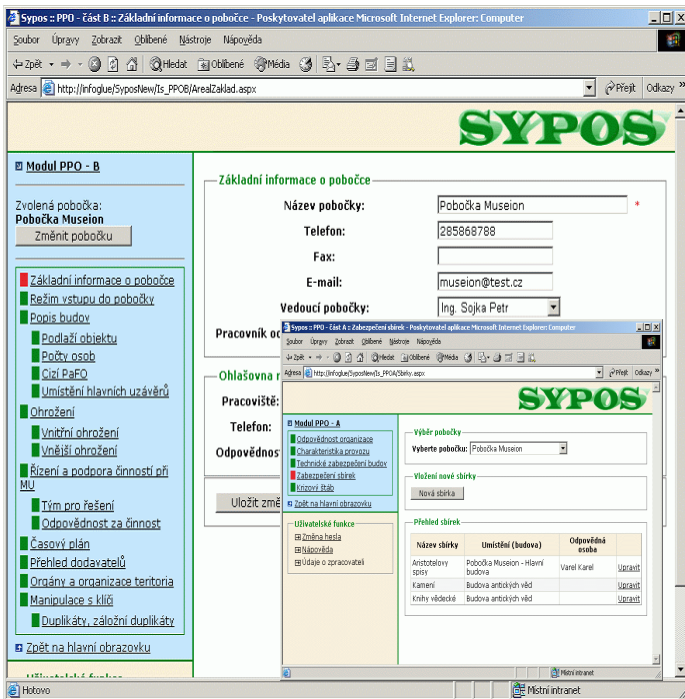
Sypos :: PPO - část B :: Základní informace o pobočce - Poskytovatel aplikace Microsoft Internet Explorer: Computer

Soubor Úpravy Zobrazit Oblíbené Nástroje Nápověda

Zpět Hledat Oblíbené Média

Adresa http://infoglue/SyposNew/Is_PPOB/ArealZaklad.aspx Přejít Odkazy

SYPOS

Modul PPO - B

Zvolená pobočka:
Pobočka Museion
Změnit pobočku

Základní informace o pobočce
Režim vstupu do pobočky
Popis budov
Podlaží objektu
Počty osob
Cizí PaFO
Umístění hlavních uzávěrů
Ohrožení
Vnitřní ohrožení
Vnější ohrožení
Řízení a podpora činností při MU
Tým pro řešení
Odpovědnost za činnost
Časový plán
Přehled dodavatelů
Orgány a organizace teritoria
Manipulace s klíči
Duplikáty, záložní duplikáty

Zpět na hlavní obrazovku

Základní informace o pobočce
Název pobočky: Pobočka Museion *
Telefon: 285868788
Fax:
E-mail: museion@test.cz
Vedoucí pobočky: Ing. Sojka Petr
Pracovník od
Ohlašovna
Pracoviště:
Telefon:
Odpovědnost
Uložit změ

Sypos :: PPO - část A :: Zabezpečení sbírek - Poskytovatel aplikace Microsoft Internet Explorer: Computer
Soubor Úpravy Zobrazit Oblíbené Nástroje Nápověda
Zpět Hledat Oblíbené Média
Adresa http://infoglue/SyposNew/Is_PPOA/Sbirky.aspx Přejít Odkazy
SYPOS
Modul PPO - A
Odpovědnost organizace
Charakteristika provozu
Technické zabezpečení budov
Zabezpečení sbírek
Krizový štáb
Zpět na hlavní obrazovku
Uživatelské funkce
Změna hesla
Nápověda
Údaje o zpracovateli

Výběr pobočky
Vyberte pobočku: Pobočka Museion
Vložení nové sbírky
Nová sbírka
Přehled sbírek

| Název sbírky | Umístění (budova) | Odpovědná osoba | |
|---|---|---|---|
| Aristotelovy spisy | Pobočka Museion - Hlavní budova | Varel Karel | Upravit |
| Kamení | Budova antických věd | | Upravit |
| Knihy vědecké | Budova antických věd | | Upravit |

Místní intranet

Hotovo
Místní intranet